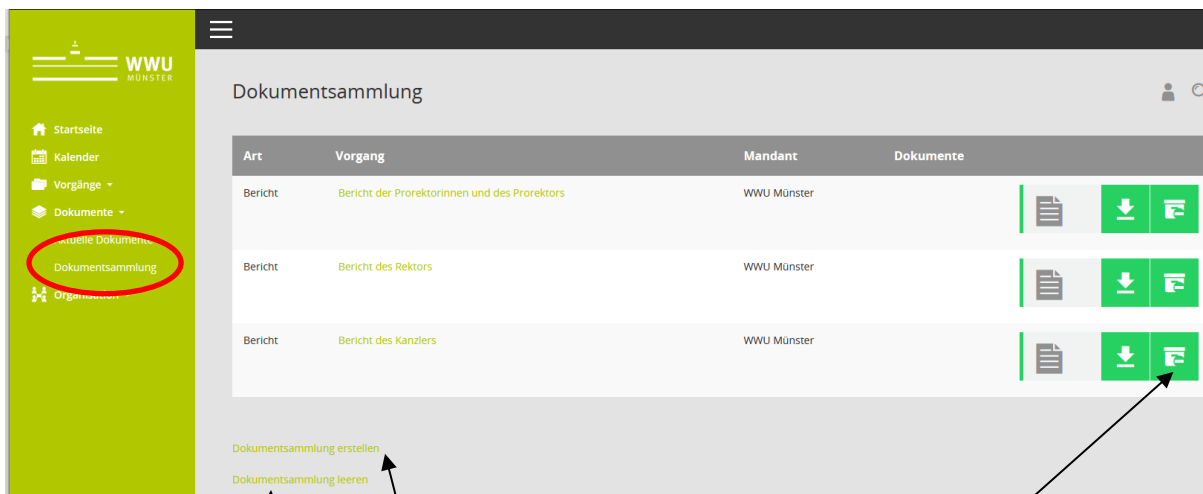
WWU
MÜNSTER

Startseite
Kalender
Vorgänge
Dokumente
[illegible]ktuelle Dokumente
Dokumentsammlung
Organisation

Dokumentsammlung

| Art | Vorgang | Mandant | Dokumente |
|---|---|---|---|
| Bericht | Bericht der Prorektorinnen und des Prorektors | WWU Münster | |
| Bericht | Bericht des Rektors | WWU Münster | |
| Bericht | Bericht des Kanzlers | WWU Münster | |

Dokumentsammlung erstellen
Dokumentsammlung leeren